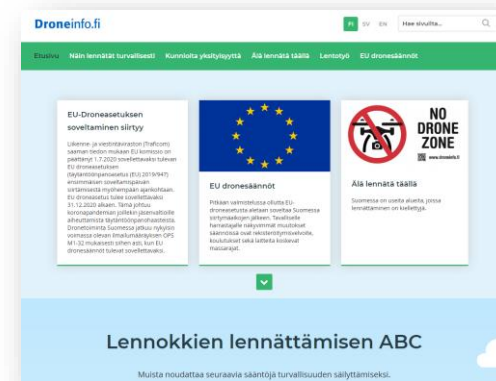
Droneinfo.fi

FI SV EN Hae sivuilta...

Etusivu Näin lennätät turvallisesti Kunnioita yksityisyyttä Älä lennätä täällä Lentotyö EU dronesäännöt

EU-Droneasetuksen soveltaminen siirtyy

Liikenne- ja viestintävirasto (Traficom) saaman tiedon mukaan EU komissio on päättänyt 1.7.2020 sovellettavaksi tulevan EU droneasetuksen (täytäntöönpanoasetus (EU) 2019/947) ensimmäisen soveltamispäivän siirtämisestä myöhempään ajankohtaan. EU droneasetus tulee sovellettavaksi 31.12.2020 alkaen. Tämä johtuu koronapandemian jolleikin jäsenvaltioille aiheuttamista täytäntöönpanohaasteista. Dronetoiminta Suomessa jatkuu nykyisin voimassa olevan ilmailumääräyksen OPS M1-32 mukaisesti siihen asti, kun EU dronesäännöt tulevat sovellettavaksi.

EU dronesäännöt

Pitkään valmisteltava ollutta EU-droneasetusta aletaan soveltaa Suomessa siirtymäaikojen jälkeen. Tavallisille harrastajalle näkyvimmät muutokset säännöissä ovat rekisteröitymisvelvolle, koulutukset sekä laitteita koskevat maassalajat.

NO DRONE ZONE
www.droneinfo.fi

Älä lennätä täällä

Suomessa on useita alueita, joissa lennättäminen on kielletty.

Lennokkien lennättämisen ABC

Muista noudattaa seuraavia sääntöjä turvallisuuden säilyttämiseksi.